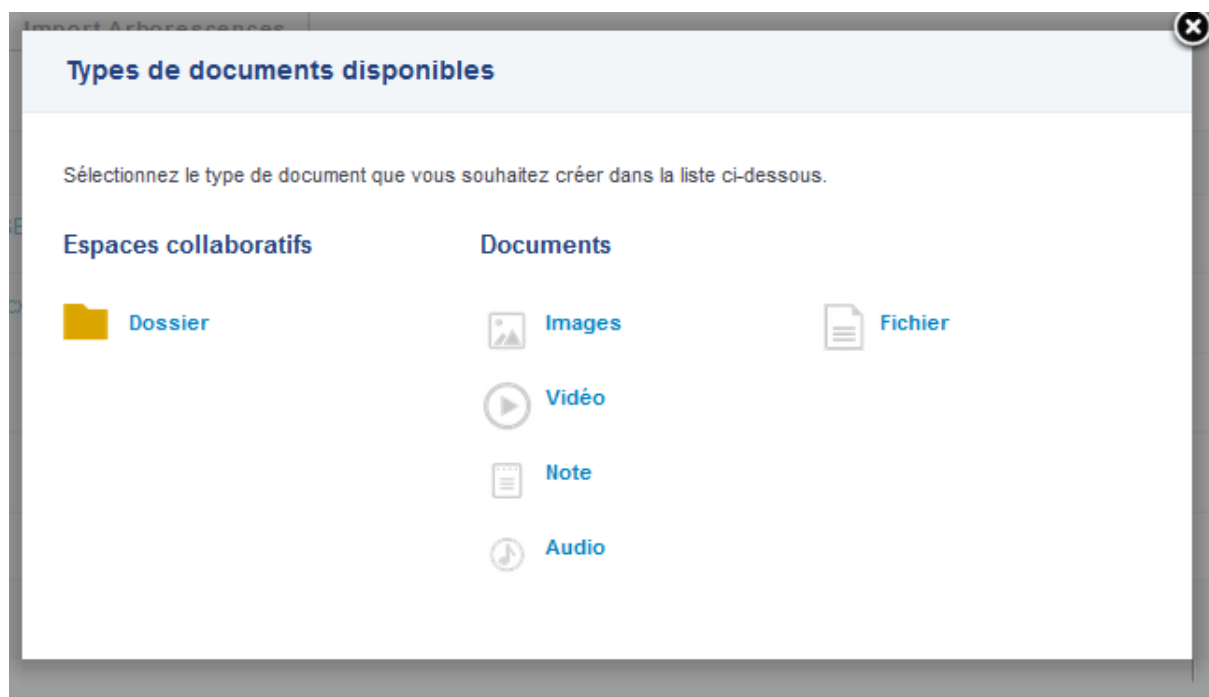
Import Arborescences

Types de documents disponibles

Sélectionnez le type de document que vous souhaitez créer dans la liste ci-dessous.

Espaces collaboratifs

Dossier

Documents

Images

Vidéo

Note

Audio

Fichier